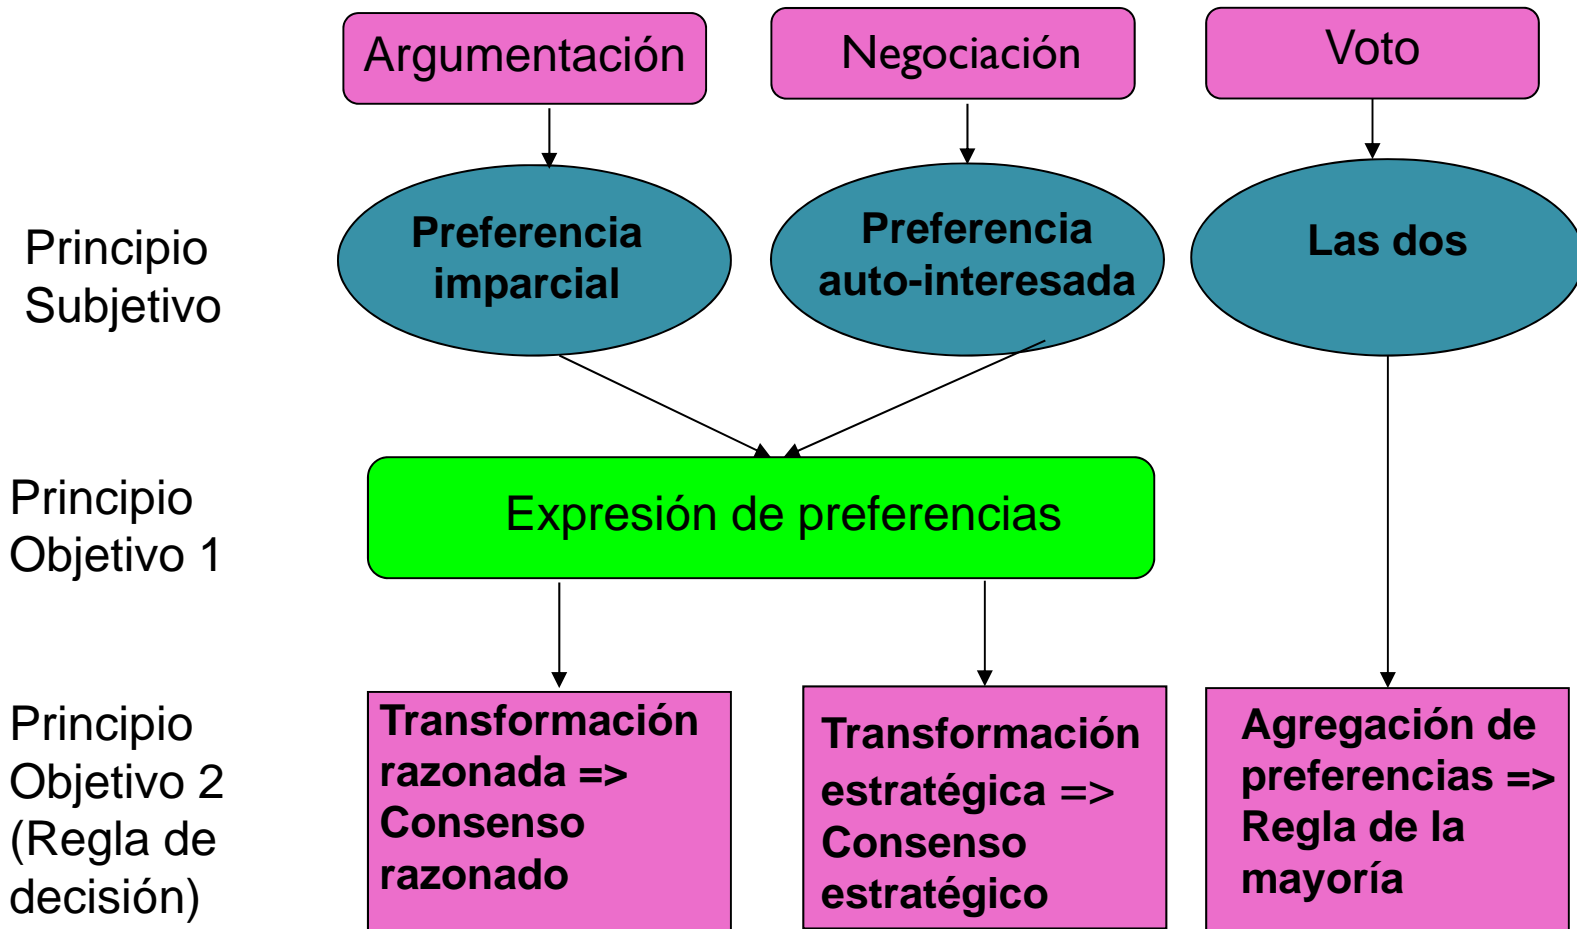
Argumentación

Negociación

Voto

Principio Subjetivo

Preferencia imparcial

Preferencia auto-interesada

Las dos

Principio Objetivo 1

Expresión de preferencias

Principio Objetivo 2 (Regla de decisión)

Transformación razonada => Consenso razonado

Transformación estratégica => Consenso estratégico

Agregación de preferencias => Regla de la mayoría